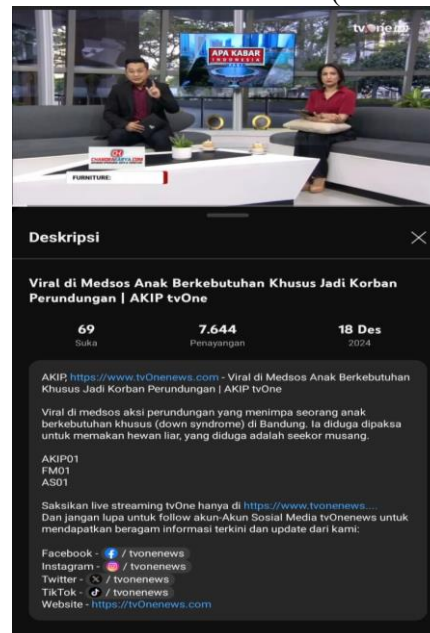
tvOnenews

APA KABAR INDONESIA

CHANDRAKARYA.COM

FURNITURE:

Deskripsi

Viral di Medsos Anak Berkebutuhan Khusus Jadi Korban Perundungan | AKIP tvOne

69
Suka

7.644
Penayangan

18 Des
2024

AKIP, https://www.tvOnenews.com - Viral di Medsos Anak Berkebutuhan Khusus Jadi Korban Perundungan | AKIP tvOne

Viral di medsos aksi perundungan yang menimpa seorang anak berkebutuhan khusus (down syndrome) di Bandung. Ia diduga dipaksa untuk memakan hewan liar, yang diduga adalah seekor musang.

AKIP01
FM01
AS01

Saksikan live streaming tvOne hanya di https://www.tvonenews....
Dan jangan lupa untuk follow akun-Akun Sosial Media tvOnenews untuk mendapatkan beragam informasi terkini dan update dari kami:

Facebook - / tvonenews
Instagram - / tvonenews
Twitter - / tvonenews
TikTok - / tvonenews
Website - https://tvOnenews.com